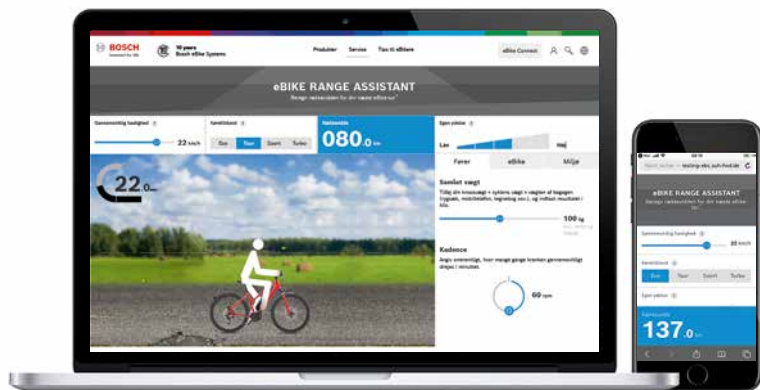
BOSCH
Invented for life

10 years
Bosch eBike Systems

Produkter Service Tips til eBikere

eBike Connect

eBIKE RANGE ASSISTANT
Beregn rækkevidden for din næste eBike-tur*

Gennemsnitlig hastighed
22 km/h

Køretilstand
Eco Tour Sport Turbo

Rækkevidde
080.0 km

Eget ydelse
Lav Høj

Fører eBike Miljø

Samlet vægt
Tilføj din kropsvægt + cyklens vægt + vægten af bagagen (rygsæk, mobiltelefon, tegnebog osv.), og indtast resultatet i kilo.

100 kg

Kadence
Angiv omtrentligt, hvor mange gange krankerne gennemsnitligt drejes i minuttet.

60 rpm

22.0 km

testing-ebs.sch-host.de

eBIKE RANGE ASSISTANT
Beregn rækkevidden for din næste eBike-tur.

Gennemsnitlig hastighed
20 km/h

Køretilstand
Eco Tour Sport Turbo

Egen ydelse

Rækkevidde
137.0 km